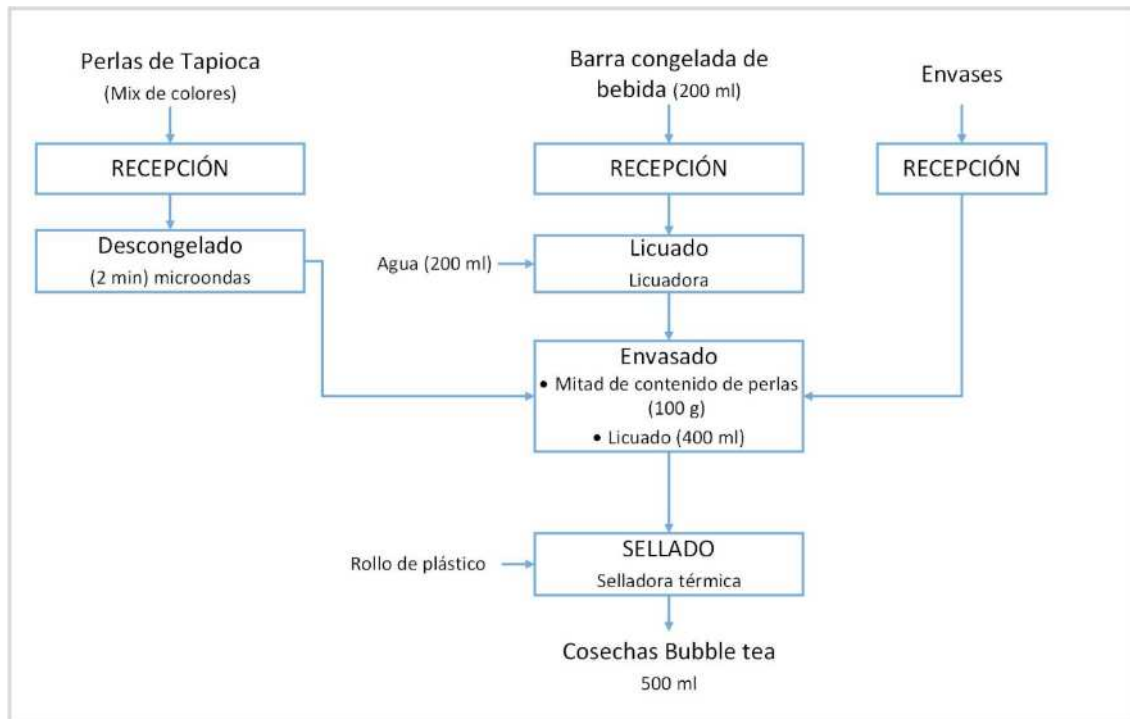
Perlas de Tapioca
(Mix de colores)

RECEPCIÓN

Descongelado
(2 min) microondas

Barra congelada de bebida (200 ml)

RECEPCIÓN

Agua (200 ml)

Licuado
Licuadora

Envases

RECEPCIÓN

Envasado
• Mitad de contenido de perlas (100 g)
• Licuado (400 ml)

Rollo de plástico

SELLADO
Selladora térmica

Cosechas Bubble tea
500 ml